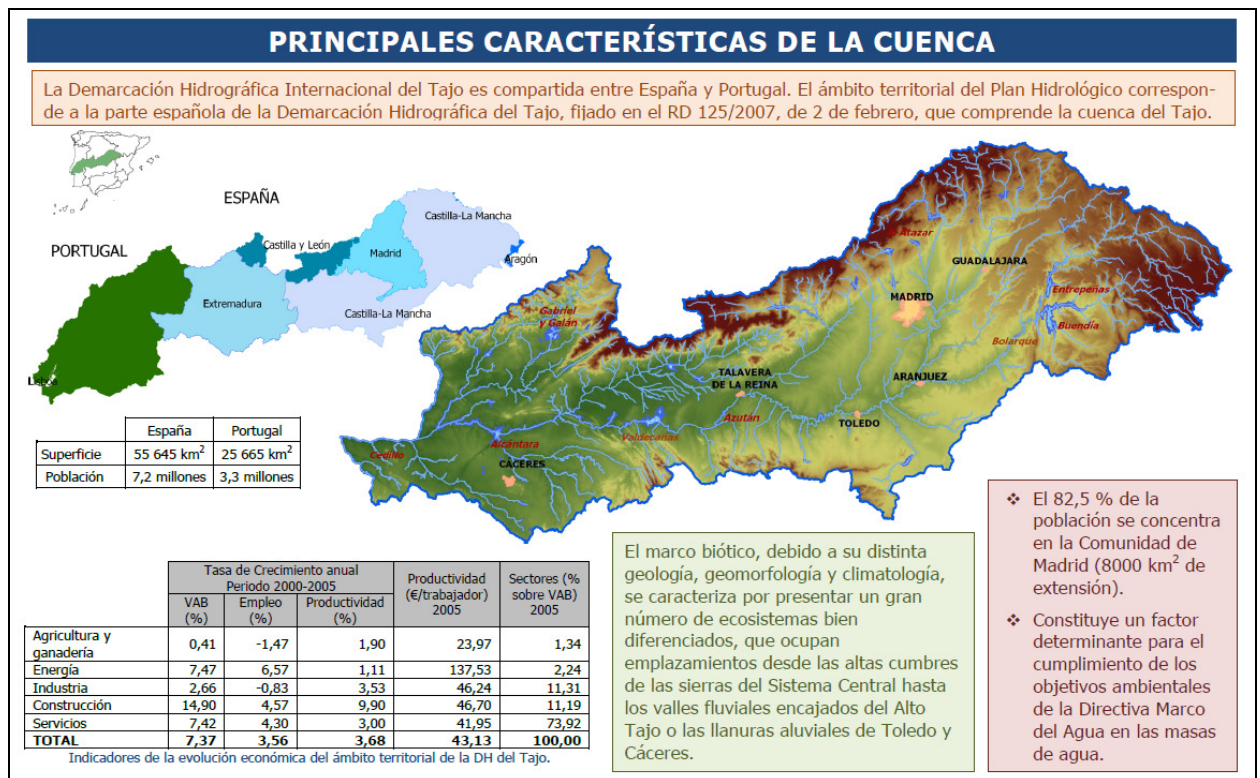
PRINCIPALES CARACTERÍSTICAS DE LA CUENCA

La Demarcación Hidrográfica Internacional del Tajo es compartida entre España y Portugal. El ámbito territorial del Plan Hidrológico corresponde a la parte española de la Demarcación Hidrográfica del Tajo, fijado en el RD 125/2007, de 2 de febrero, que comprende la cuenca del Tajo.

ESPAÑA
PORTUGAL
Castilla y León
Castilla-La Mancha
Madrid
Aragón
Extremadura
Castilla-La Mancha
Lisboa

Atazar
GUADALAJARA
Entrepeñas
Buendía
MADRID
Bolarque
Gabriel y Galán
TALAVERA DE LA REINA
ARANJUEZ
Azután
TOLEDO
Alcántara
Valdecañas
Cedillo
CÁCERES

| | España | Portugal |
|---|---|---|
| Superficie | 55 645 km$^2$ | 25 665 km$^2$ |
| Población | 7,2 millones | 3,3 millones |

| | Tasa de Crecimiento anual Periodo 2000-2005 VAB (%) | Empleo (%) | Productividad (%) | Productividad (€/trabajador) 2005 | Sectores (% sobre VAB) 2005 |
|---|---|---|---|---|---|
| Agricultura y ganadería | 0,41 | -1,47 | 1,90 | 23,97 | 1,34 |
| Energía | 7,47 | 6,57 | 1,11 | 137,53 | 2,24 |
| Industria | 2,66 | -0,83 | 3,53 | 46,24 | 11,31 |
| Construcción | 14,90 | 4,57 | 9,90 | 46,70 | 11,19 |
| Servicios | 7,42 | 4,30 | 3,00 | 41,95 | 73,92 |
| TOTAL | 7,37 | 3,56 | 3,68 | 43,13 | 100,00 |

Indicadores de la evolución económica del ámbito territorial de la DH del Tajo.

El marco biótico, debido a su distinta geología, geomorfología y climatología, se caracteriza por presentar un gran número de ecosistemas bien diferenciados, que ocupan emplazamientos desde las altas cumbres de las sierras del Sistema Central hasta los valles fluviales encajados del Alto Tajo o las llanuras aluviales de Toledo y Cáceres.

❖ El 82,5 % de la población se concentra en la Comunidad de Madrid (8000 km$^2$ de extensión).

❖ Constituye un factor determinante para el cumplimiento de los objetivos ambientales de la Directiva Marco del Agua en las masas de agua.